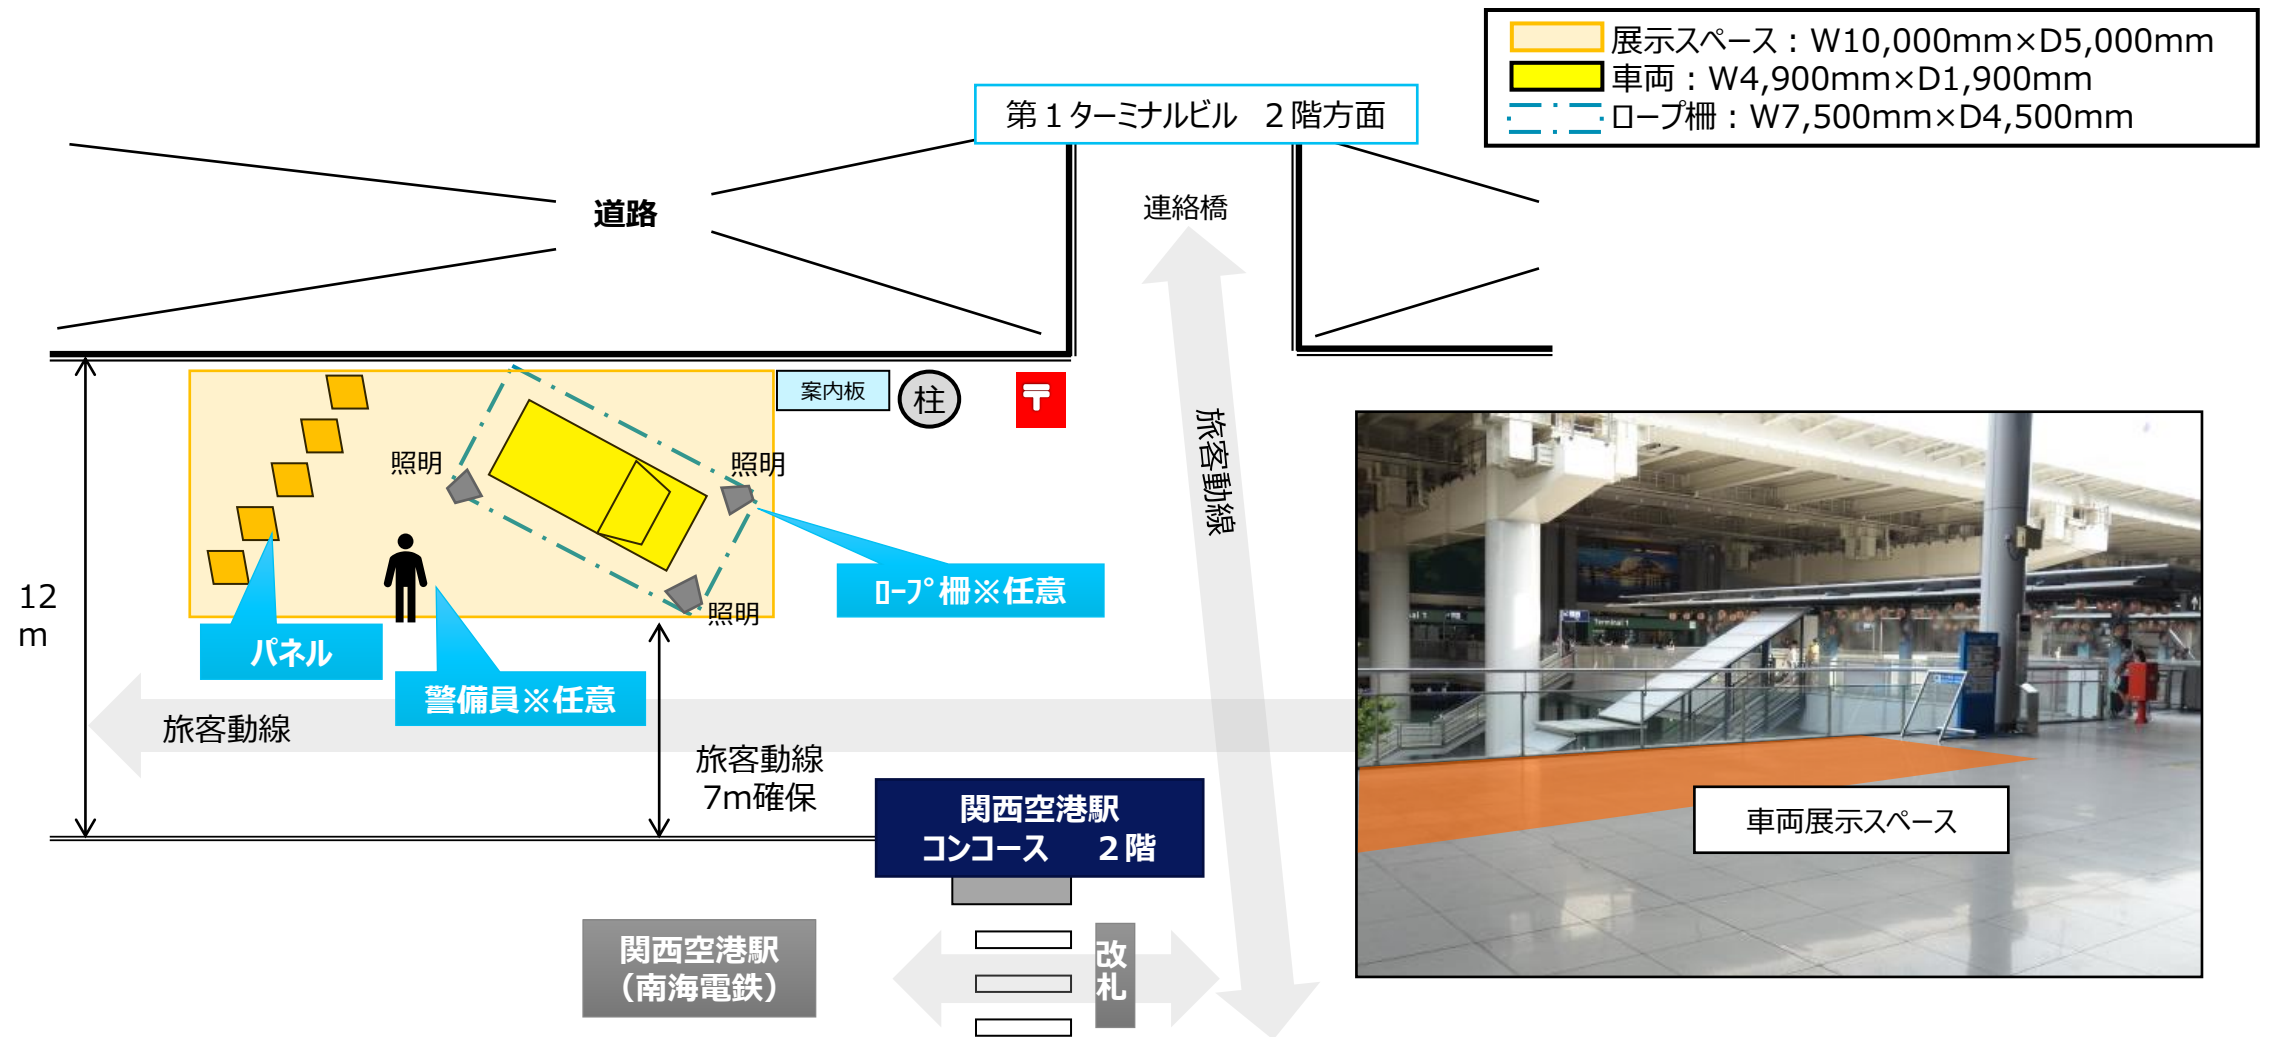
展示スペース：W10,000mm×D5,000mm
車両：W4,900mm×D1,900mm
ロープ柵：W7,500mm×D4,500mm

第１ターミナルビル　２階方面

道路

連絡橋

案内板

柱

照明

照明

照明

旅客動線

12 m

パネル

警備員※任意

ﾛｰﾌﾟ柵※任意

旅客動線

旅客動線 7m確保

関西空港駅 コンコース　２階

関西空港駅（南海電鉄）

改札

車両展示スペース